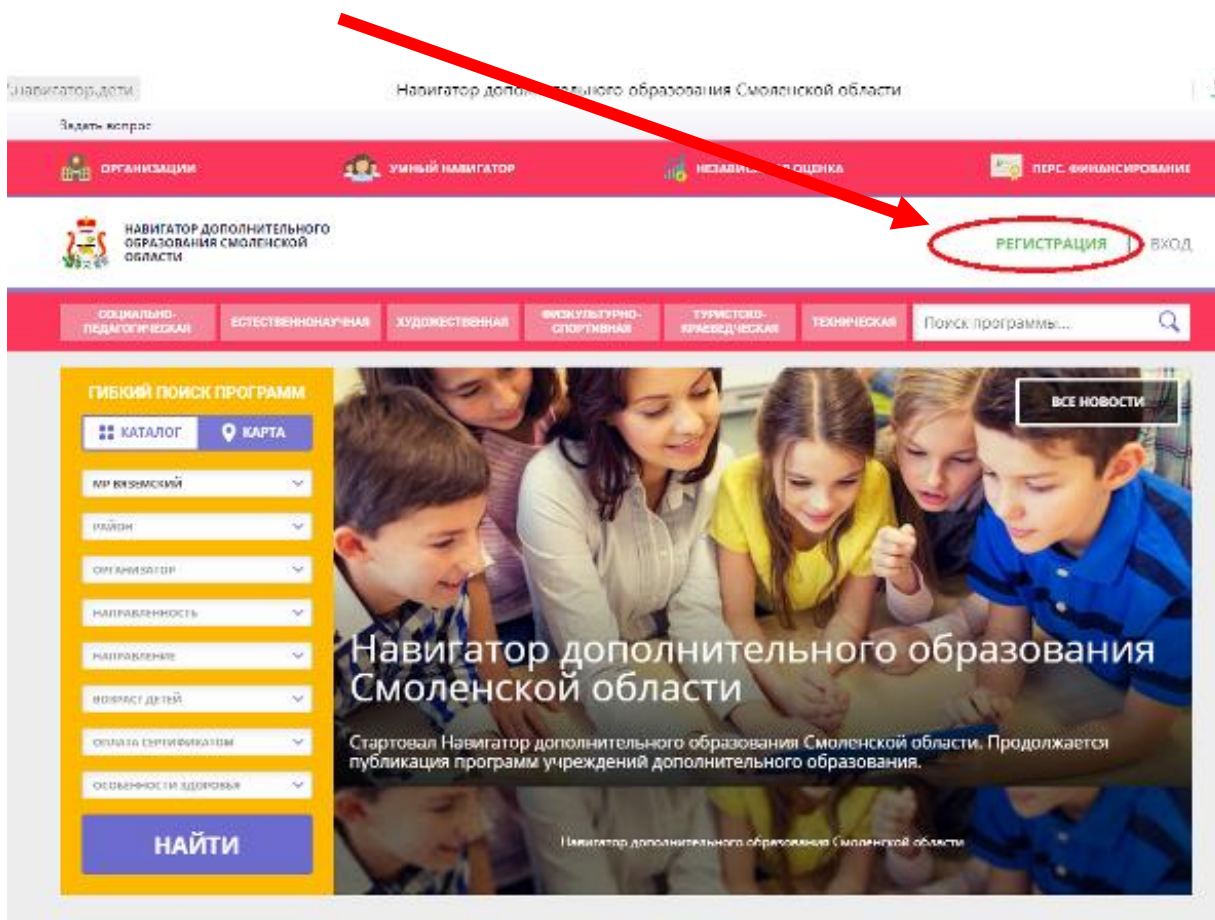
навигатор.дети

Навигатор доп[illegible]льного образования Смоленской области

Задать вопрос

ОРГАНИЗАЦИИ

УМНЫЙ НАВИГАТОР

НЕЗАВИС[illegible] ОЦЕНКА

ПЕРС. ФИНАНСИРОВАНИЕ

НАВИГАТОР ДОПОЛНИТЕЛЬНОГО ОБРАЗОВАНИЯ СМОЛЕНСКОЙ ОБЛАСТИ

РЕГИСТРАЦИЯ | ВХОД

СОЦИАЛЬНО-ПЕДАГОГИЧЕСКАЯ

ЕСТЕСТВЕННОНАУЧНАЯ

ХУДОЖЕСТВЕННАЯ

ФИЗКУЛЬТУРНО-СПОРТИВНАЯ

ТУРИСТСКО-КРАЕВЕДЧЕСКАЯ

ТЕХНИЧЕСКАЯ

Поиск программы...

ГИБКИЙ ПОИСК ПРОГРАММ

КАТАЛОГ

КАРТА

МР ВЯЗЕМСКИЙ

РАЙОН

ОРГАНИЗАТОР

НАПРАВЛЕННОСТЬ

НАПРАВЛЕНИЕ

ВОЗРАСТ ДЕТЕЙ

ОПЛАТА СЕРТИФИКАТОМ

ОСОБЕННОСТИ ЗДОРОВЬЯ

НАЙТИ

ВСЕ НОВОСТИ

Навигатор дополнительного образования Смоленской области

Стартовал Навигатор дополнительного образования Смоленской области. Продолжается публикация программ учреждений дополнительного образования.

Навигатор дополнительного образования Смоленской области